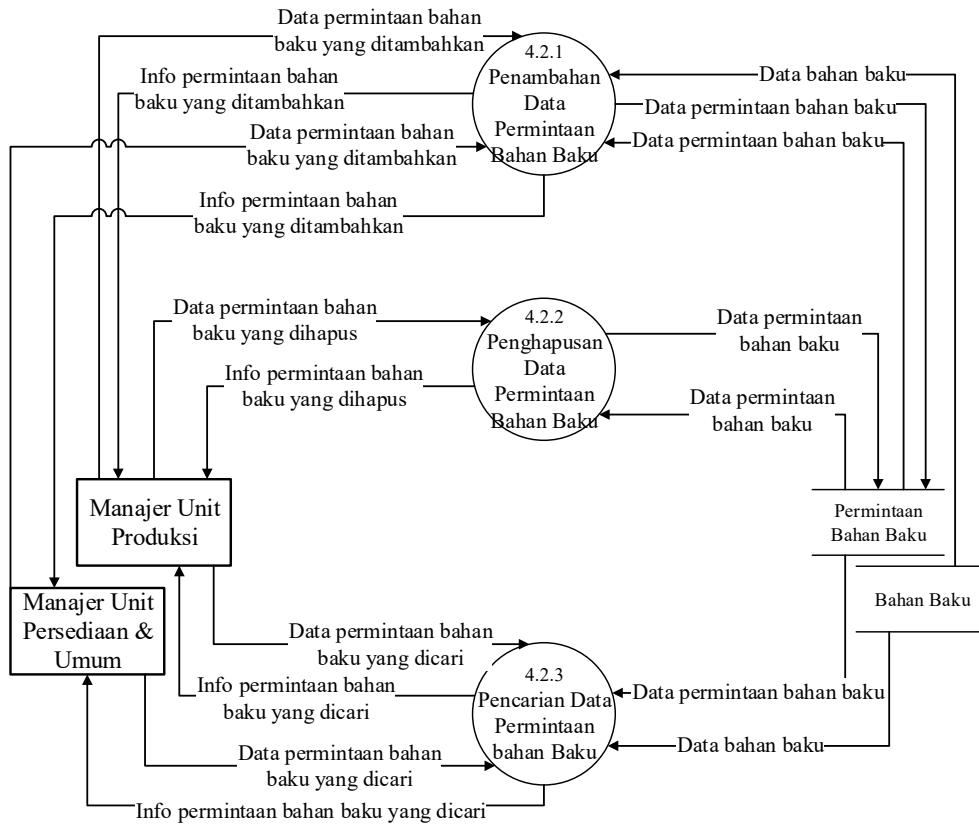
Data permintaan bahan baku yang ditambahkan

4.2.1 Penambahan Data Permintaan Bahan Baku

Data bahan baku

Info permintaan bahan baku yang ditambahkan

Data permintaan bahan baku

Data permintaan bahan baku yang ditambahkan

Data permintaan bahan baku

Info permintaan bahan baku yang ditambahkan

Data permintaan bahan baku yang dihapus

4.2.2 Penghapusan Data Permintaan Bahan Baku

Data permintaan bahan baku

Info permintaan bahan baku yang dihapus

Data permintaan bahan baku

Manajer Unit Produksi

Permintaan Bahan Baku

Manajer Unit Persediaan & Umum

Bahan Baku

Data permintaan bahan baku yang dicari

4.2.3 Pencarian Data Permintaan bahan Baku

Info permintaan bahan baku yang dicari

Data permintaan bahan baku

Data permintaan bahan baku yang dicari

Data bahan baku

Info permintaan bahan baku yang dicari